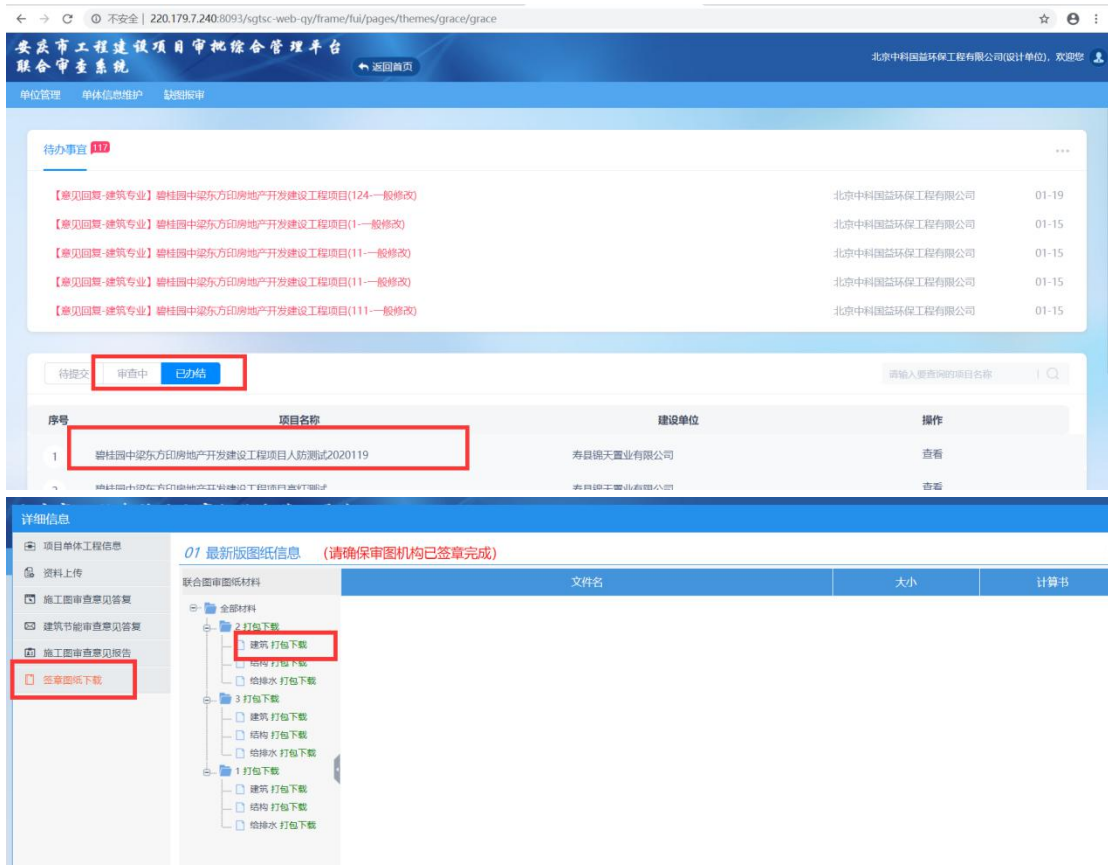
不安全 | 220.179.7.240:8093/sgtsc-web-qy/frame/fui/pages/themes/grace/grace

安庆市工程建设项目审批综合管理平台
联合审查系统

返回首页

北京中科国益环保工程有限公司(设计单位)，欢迎您

单位管理 单体信息维护 缺图报审

待办事宜 117

【意见回复-建筑专业】碧桂园中梁东方印房地产开发建设工程项目(124--一般修改) 北京中科国益环保工程有限公司 01-19
【意见回复-建筑专业】碧桂园中梁东方印房地产开发建设工程项目(1--一般修改) 北京中科国益环保工程有限公司 01-15
【意见回复-建筑专业】碧桂园中梁东方印房地产开发建设工程项目(11--一般修改) 北京中科国益环保工程有限公司 01-15
【意见回复-建筑专业】碧桂园中梁东方印房地产开发建设工程项目(11--一般修改) 北京中科国益环保工程有限公司 01-15
【意见回复-建筑专业】碧桂园中梁东方印房地产开发建设工程项目(111--一般修改) 北京中科国益环保工程有限公司 01-15

待提交 审查中 已办结

请输入要查询的项目名称

| 序号 | 项目名称 | 建设单位 | 操作 |
|---|---|---|---|
| 1 | 碧桂园中梁东方印房地产开发建设工程项目人防测试2020119 | 寿县锦天置业有限公司 | 查看 |
| 2 | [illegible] | 寿县锦天置业有限公司 | 查看 |

详细信息

项目单体工程信息
资料上传
施工图审查意见答复
建筑节能审查意见答复
施工图审查意见报告
签章图纸下载

01 最新版图纸信息 (请确保审图机构已签章完成)

联合图审图纸材料

| 文件名 | 大小 | 计算书 |
|---|---|---|

全部材料
2 打包下载
建筑 打包下载
结构 打包下载
给排水 打包下载
3 打包下载
建筑 打包下载
结构 打包下载
给排水 打包下载
1 打包下载
建筑 打包下载
结构 打包下载
给排水 打包下载